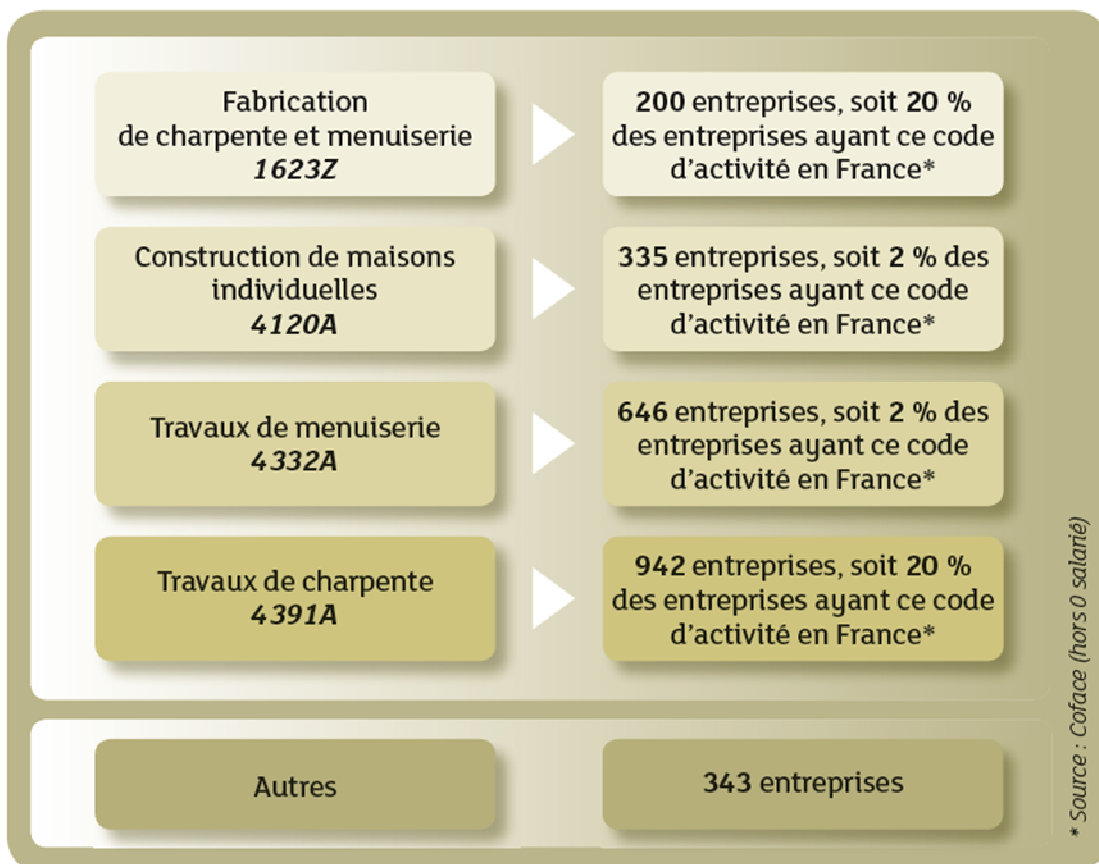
Fabrication de charpente et menuiserie
1623Z

200 entreprises, soit 20 % des entreprises ayant ce code d'activité en France*

Construction de maisons individuelles
4120A

335 entreprises, soit 2 % des entreprises ayant ce code d'activité en France*

Travaux de menuiserie
4332A

646 entreprises, soit 2 % des entreprises ayant ce code d'activité en France*

Travaux de charpente
4391A

942 entreprises, soit 20 % des entreprises ayant ce code d'activité en France*

Autres

343 entreprises

* Source : Coface (hors 0 salarié)